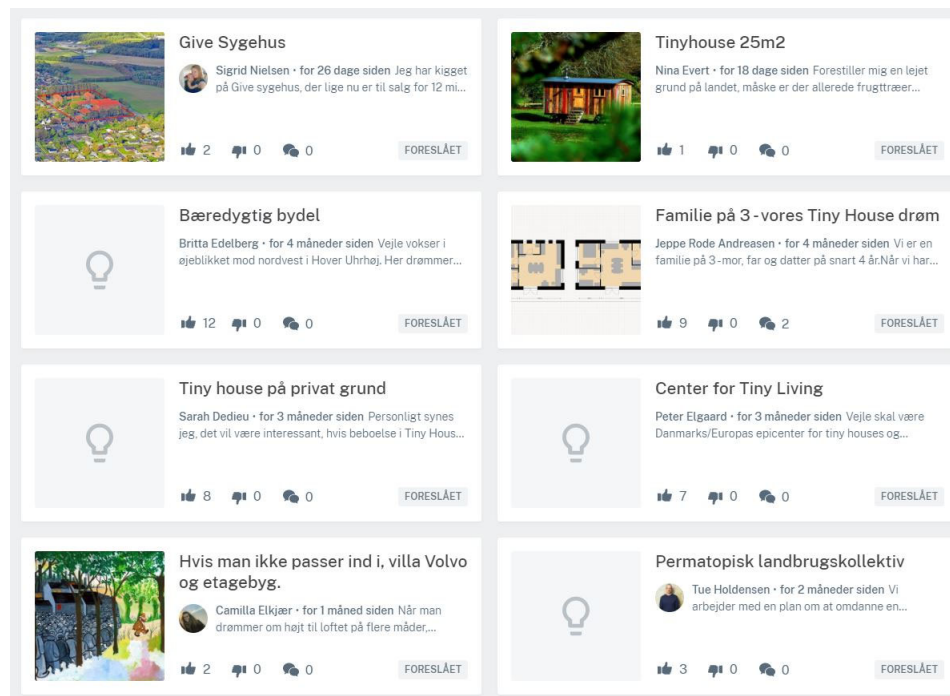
Give Sygehus

Sigrid Nielsen • for 26 dage siden Jeg har kigget på Give sygehus, der lige nu er til salg for 12 mi...

2 0 0 FORESLÅET

Tinyhouse 25m2

Nina Evert • for 18 dage siden Forestiller mig en lejet grund på landet, måske er der allerede frugttræer...

1 0 0 FORESLÅET

Bæredygtig bydel

Britta Edelberg • for 4 måneder siden Vejle vokser i øjeblikket mod nordvest i Hover Uhrhøj. Her drømmer...

12 0 0 FORESLÅET

Familie på 3 - vores Tiny House drøm

Jeppe Rode Andreasen • for 4 måneder siden Vi er en familie på 3 - mor, far og datter på snart 4 år.Når vi har...

9 0 2 FORESLÅET

Tiny house på privat grund

Sarah Dedieu • for 3 måneder siden Personligt synes jeg, det vil være interessant, hvis beboelse i Tiny Hous...

8 0 0 FORESLÅET

Center for Tiny Living

Peter Elgaard • for 3 måneder siden Vejle skal være Danmarks/Europas epicenter for tiny houses og...

7 0 0 FORESLÅET

Hvis man ikke passer ind i, villa Volvo og etagebyg.

Camilla Elkjær • for 1 måned siden Når man drømmer om højt til loftet på flere måder,...

2 0 0 FORESLÅET

Permatopisk landbrugskollektiv

Tue Holdensen • for 2 måneder siden Vi arbejder med en plan om at omdanne en...

3 0 0 FORESLÅET